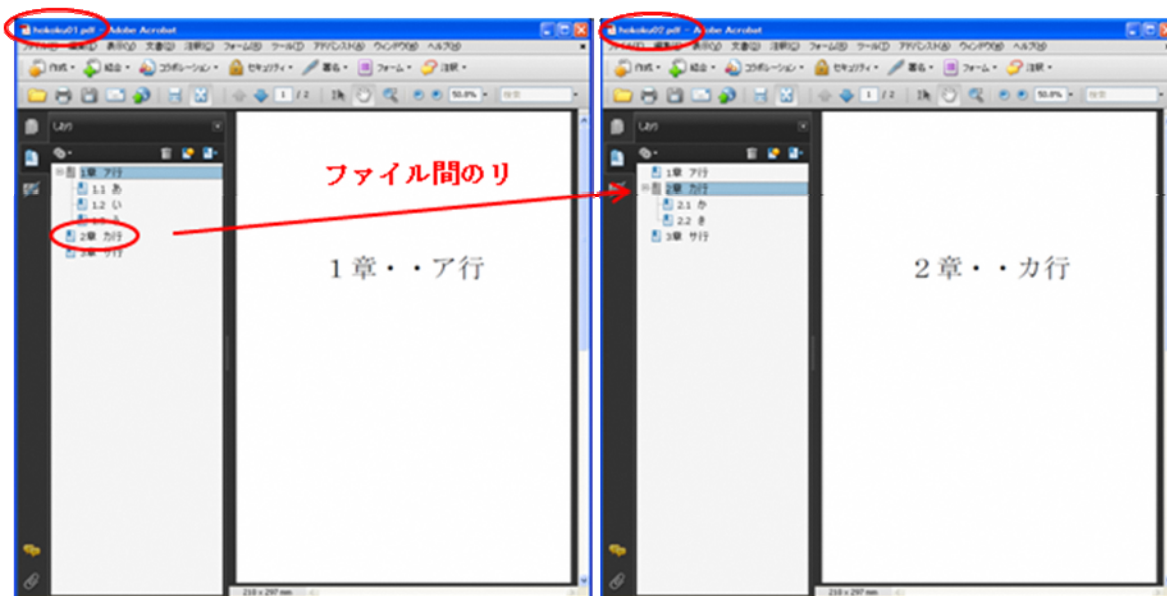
hokoku01.pdf - Adobe Acrobat
ファイル(F) 編集(E) 表示(V) 文書(D) 注釈(C) フォーム(R) ツール(T) アドバンスト(A) ウィンドウ(W) ヘルプ(H)
作成 結合 コラボレーション セキュリティ 署名 フォーム 注釈
1 / 2 50.0% 検索
しおり
1章 ア行
1.1 あ
1.2 い
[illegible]
2章 カ行
3章 サ行
1章・・ア行
210 x 297 mm

ファイル間のリ

hokoku02.pdf - Adobe Acrobat
ファイル(F) 編集(E) 表示(V) 文書(D) 注釈(C) フォーム(R) ツール(T) アドバンスト(A) ウィンドウ(W) ヘルプ(H)
作成 結合 コラボレーション セキュリティ 署名 フォーム 注釈
1 / 2 50.0% 検索
しおり
1章 ア行
2章 カ行
2.1 か
2.2 き
3章 サ行
2章・・カ行
210 x 297 mm